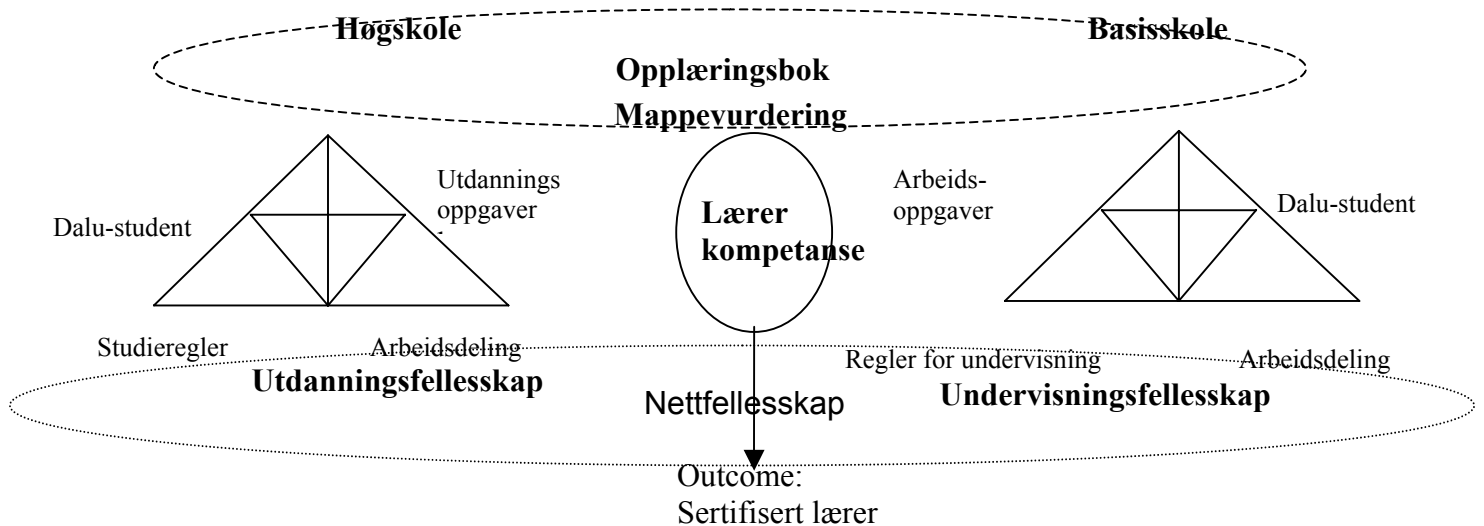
Høgskole

Basisskole

Opplæringsbok

Mappevurdering

Dalu-student

Utdannings oppgaver

Lærer kompetanse

Arbeids-oppgaver

Dalu-student

Studieregler

Arbeidsdeling

Regler for undervisning

Arbeidsdeling

Utdanningsfellesskap

Nettfellesskap

Undervisningsfellesskap

Outcome:
Sertifisert lærer